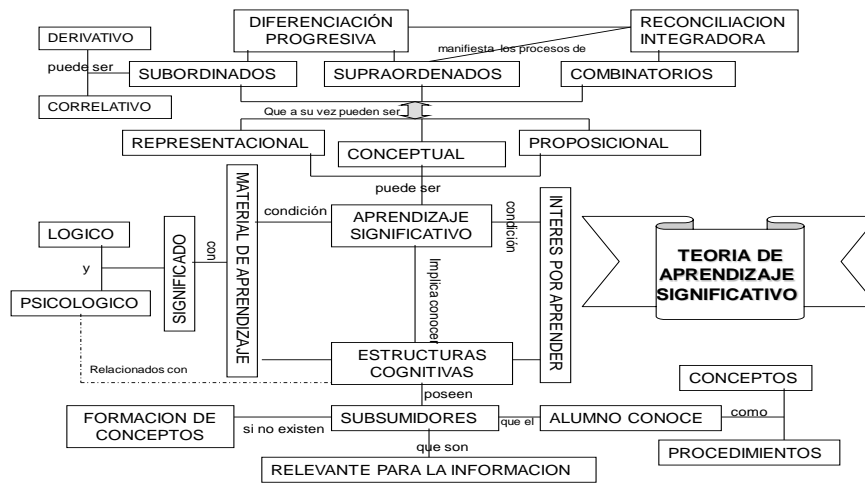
TEORIA DE APRENDIZAJE SIGNIFICATIVO

DIFERENCIACIÓN PROGRESIVA

RECONCILIACION INTEGRADORA

manifiesta los procesos de

DERIVATIVO

puede ser

CORRELATIVO

SUBORDINADOS

SUPRAORDENADOS

COMBINATORIOS

Que a su vez pueden ser

REPRESENTACIONAL

CONCEPTUAL

PROPOSICIONAL

puede ser

APRENDIZAJE SIGNIFICATIVO

condición

MATERIAL DE APRENDIZAJE

con

SIGNIFICADO

LOGICO

y

PSICOLOGICO

condición

INTERES POR APRENDER

Implica conocer

ESTRUCTURAS COGNITIVAS

Relacionados con

poseen

SUBSUMIDORES

si no existen

FORMACION DE CONCEPTOS

que el

ALUMNO CONOCE

como

CONCEPTOS

PROCEDIMIENTOS

que son

RELEVANTE PARA LA INFORMACION